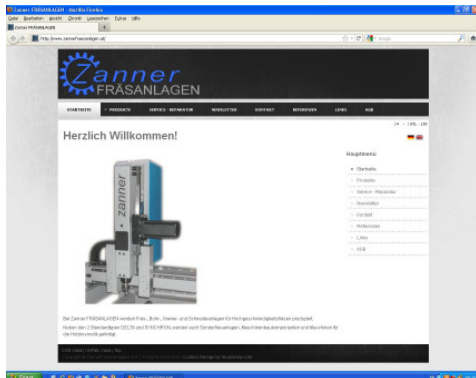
Zanner FRÄSANLAGEN - Mozilla Firefox

Datei Bearbeiten Ansicht Chronik Lesezeichen Extras Hilfe

Zanner FRÄSANLAGEN

http://www.zannerfraesanlagen.at/

Zanner FRÄSANLAGEN

STARTSEITE | PRODUKTE | SERVICE - REPARATUR | NEWSLETTER | KONTAKT | REFERENZEN | LINKS | AGB

Herzlich Willkommen!

Hauptmenü

Startseite
Produkte
Service - Reparatur
Newsletter
Kontakt
Referenzen
Links
AGB

Zanner

Die Zanner FRÄSANLAGEN werden Fräs-, Bohr-, Gravier- und Schneideanlagen für Hochgeschwindigkeitsfräsen produziert.

Neben den 2 Standardtypen DELTA und SYNCHRTAX werden auch Sonderfräsanlagen, Maschinenbaukomponenten und Maschinen für die Holzindustrie gefertigt.

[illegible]

Start